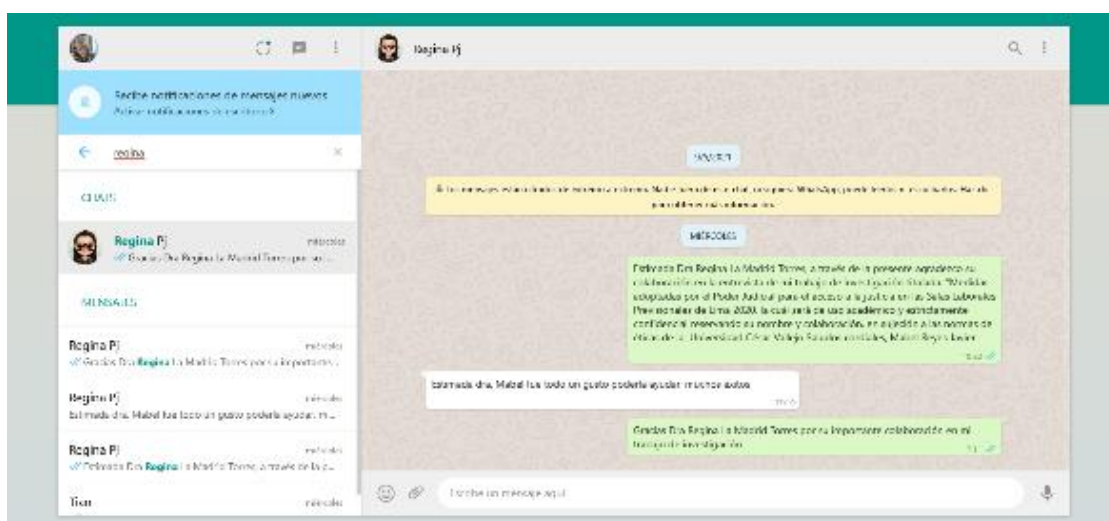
Regina Pj

Recibe notificaciones de mensajes nuevos
Activar notificaciones de escritorio

regina

CHATS

Regina Pj
miércoles
Gracias Dra Regina La Madrid Torres por su...

MENSAJES

Regina Pj
miércoles
Gracias Dra Regina La Madrid Torres por su importante...

Regina Pj
miércoles
Estimada dra. Mabel fue todo un gusto poderla ayudar. mu...

Regina Pj
miércoles
Estimada Dra Regina La Madrid Torres, a través de la p...

Tian
miércoles

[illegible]

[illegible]

MIÉRCOLES

Estimada Dra Regina La Madrid Torres, a través de la presente agradezco su colaboración en la entrevista de mi trabajo de investigación titulado "Medidas adoptadas por el Poder Judicial para el acceso a la justicia en las Salas Laborales Permanentes de Lima 2020, la cual será de uso académico y estrictamente confidencial reservando su nombre y colaboración, en sujeción a las normas de ética de la Universidad César Vallejo. Saludos cordiales, Mabel Reyes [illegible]

Estimada dra. Mabel fue todo un gusto poderla ayudar muchos éxitos

Gracias Dra Regina La Madrid Torres por su importante colaboración en mi trabajo de investigación

Escribe un mensaje aquí